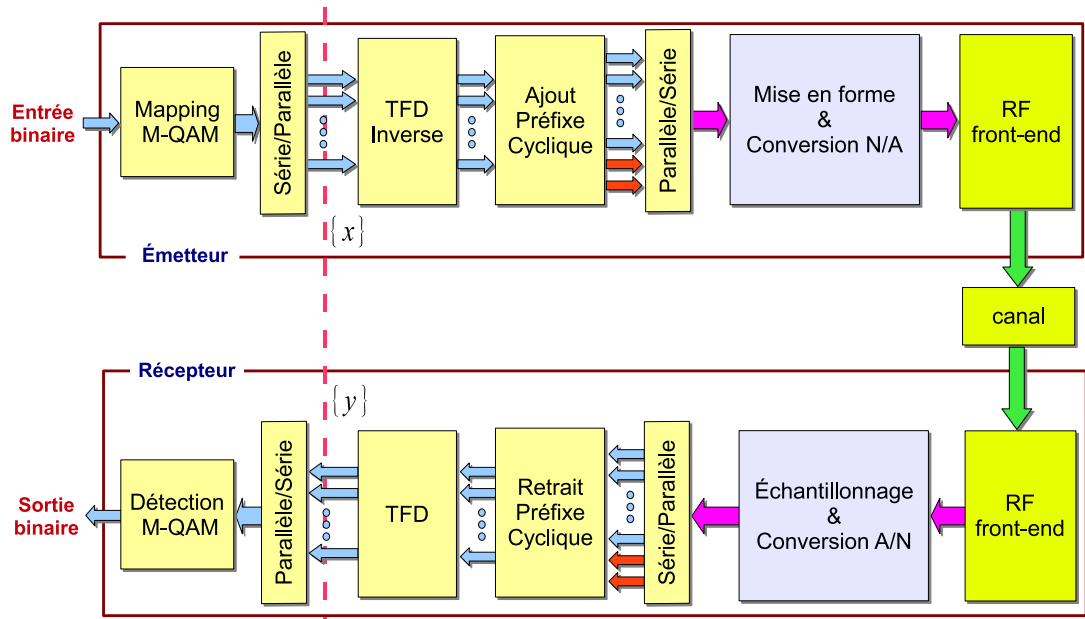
Entrée binaire

Mapping M-QAM

Série/Parallèle

TFD Inverse

Ajout Préfixe Cyclique

Parallèle/Série

Mise en forme & Conversion N/A

RF front-end

$\{x\}$

Émetteur

canal

Récepteur

$\{y\}$

Sortie binaire

Détection M-QAM

Parallèle/Série

TFD

Retrait Préfixe Cyclique

Série/Parallèle

Échantillonnage & Conversion A/N

RF front-end